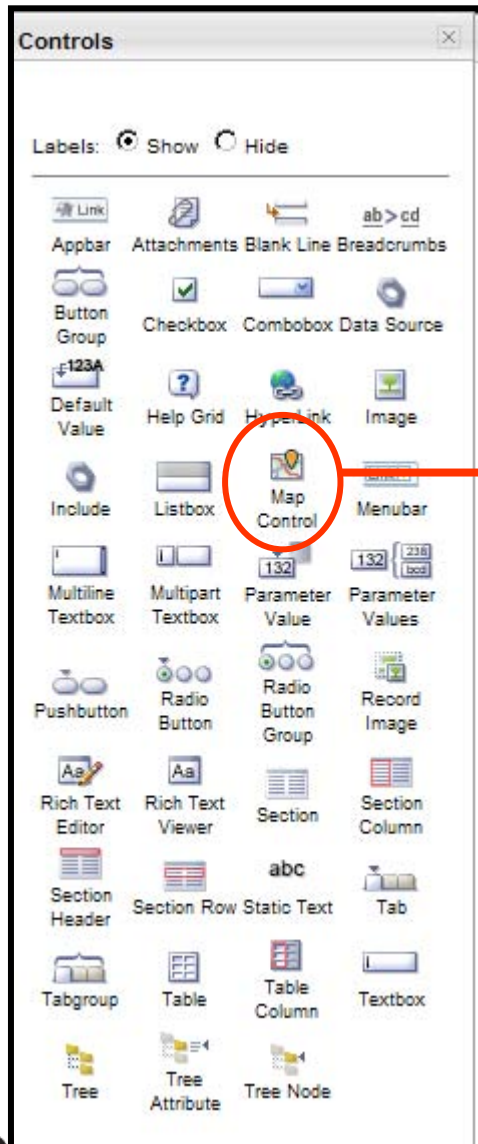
Controls

Labels: Show Hide

Link
Appbar
Attachments
Blank Line
ab > cd
Breadcrumbs
Button Group
Checkbox
Combobox
Data Source
123A
Default Value
?
Help Grid
HyperLink
Image
Include
Listbox
Map Control
Menubar
Multiline Textbox
Multipart Textbox
132
Parameter Value
132 238 bcd
Parameter Values
Pushbutton
Radio Button
Radio Button Group
Record Image
Aa
Rich Text Editor
Aa
Rich Text Viewer
Section
Section Column
Section Header
Section Row
abc
Static Text
Tab
Tabgroup
Table
Table Column
Textbox
Tree
Tree Attribute
Tree Node